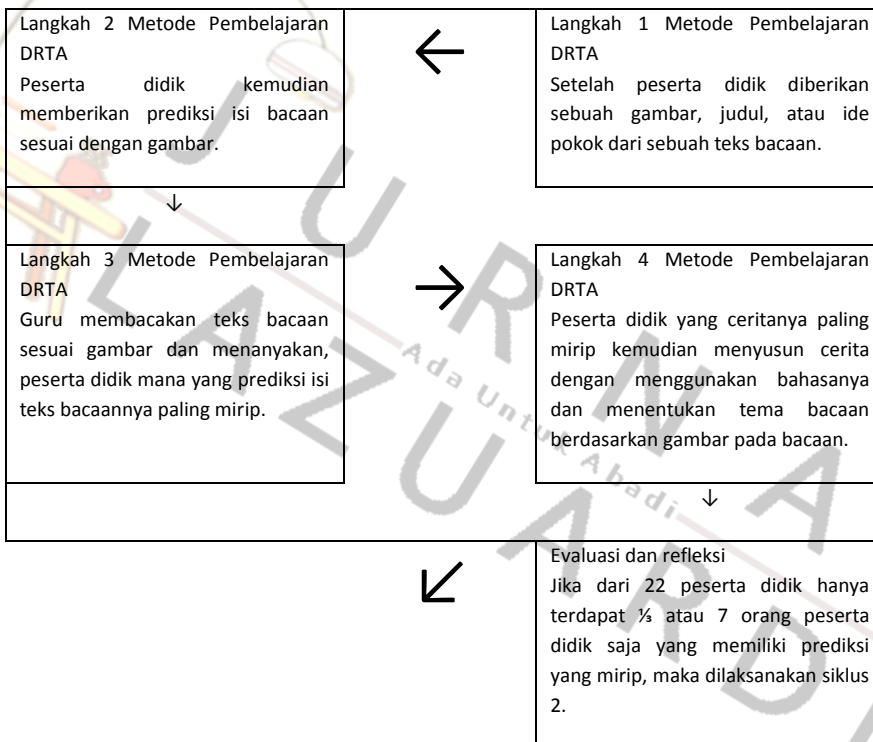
Langkah 2 Metode Pembelajaran DRTA
Peserta didik kemudian memberikan prediksi isi bacaan sesuai dengan gambar.

Langkah 1 Metode Pembelajaran DRTA
Setelah peserta didik diberikan sebuah gambar, judul, atau ide pokok dari sebuah teks bacaan.

Langkah 3 Metode Pembelajaran DRTA
Guru membacakan teks bacaan sesuai gambar dan menanyakan, peserta didik mana yang prediksi isi teks bacaannya paling mirip.

Langkah 4 Metode Pembelajaran DRTA
Peserta didik yang ceritanya paling mirip kemudian menyusun cerita dengan menggunakan bahasanya dan menentukan tema bacaan berdasarkan gambar pada bacaan.

Evaluasi dan refleksi
Jika dari 22 peserta didik hanya terdapat ⅓ atau 7 orang peserta didik saja yang memiliki prediksi yang mirip, maka dilaksanakan siklus 2.

Ada Untuk Abadi